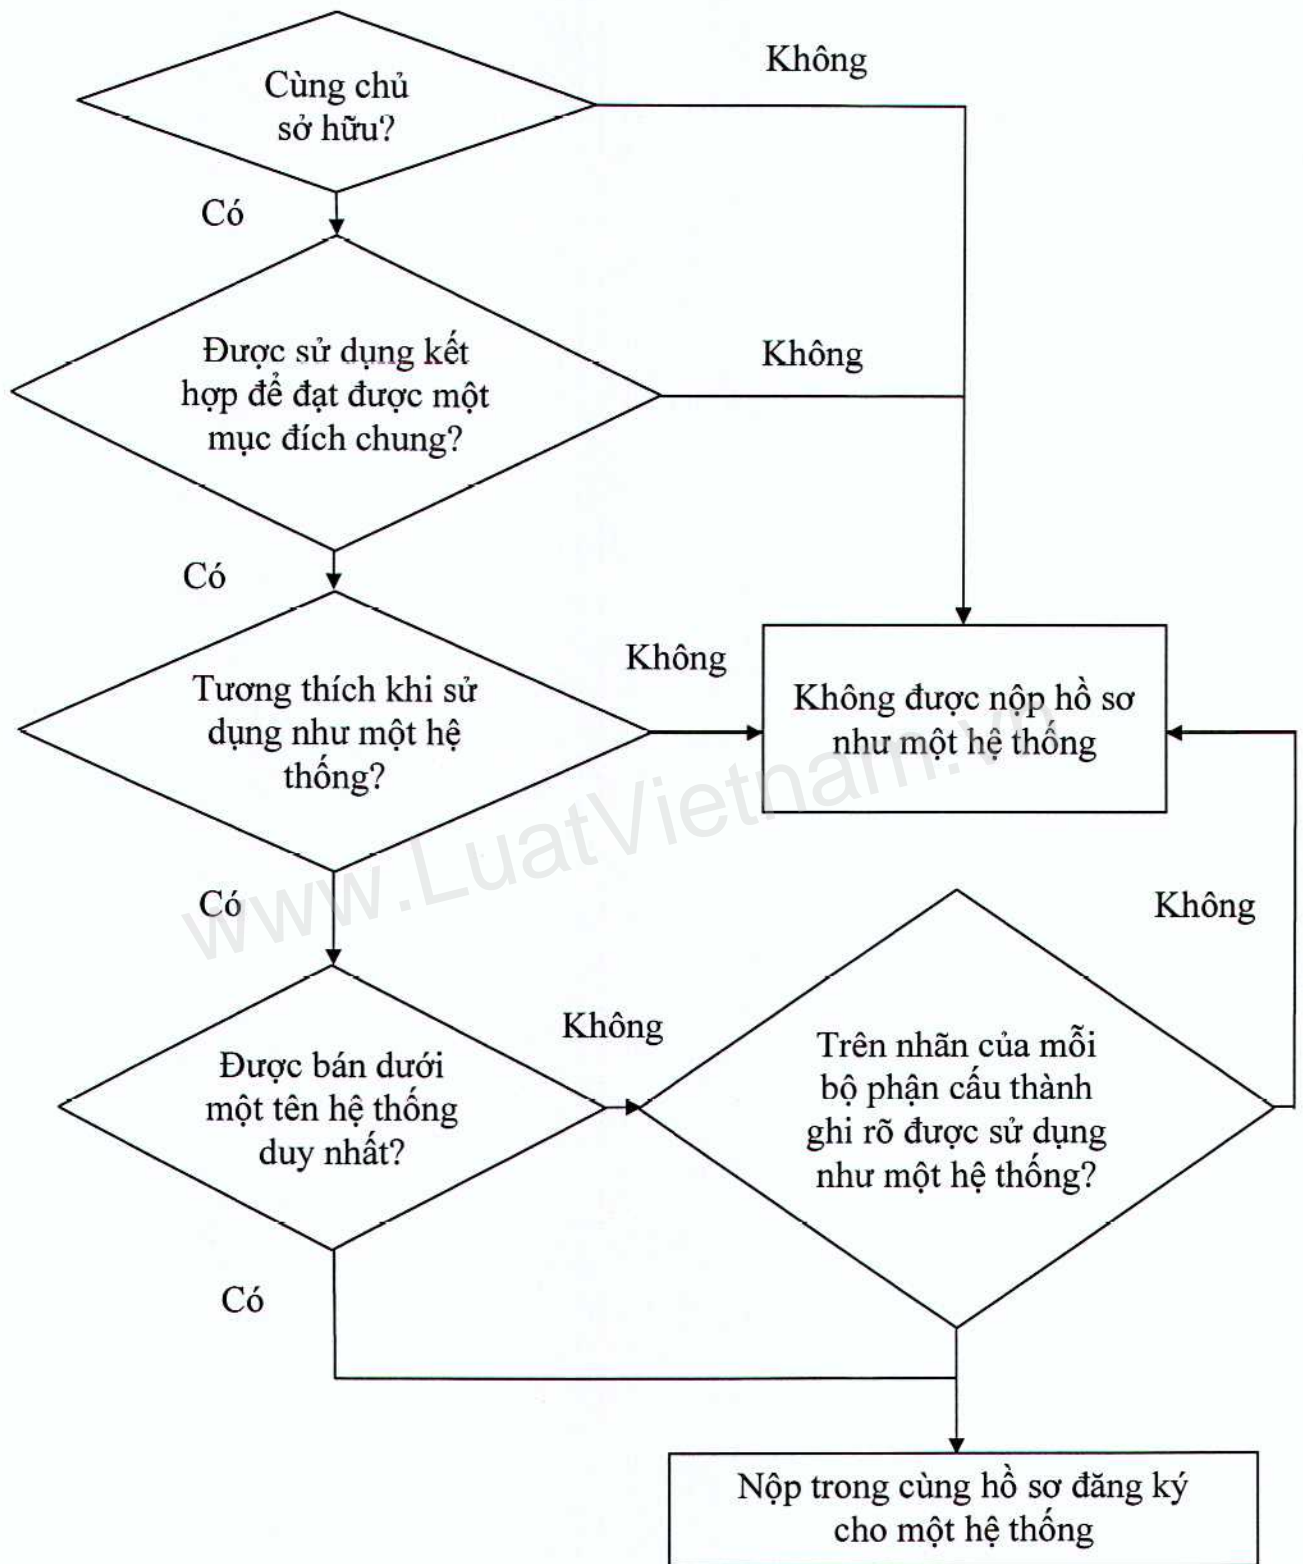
Cùng chủ sở hữu?

Không

Có

Được sử dụng kết hợp để đạt được một mục đích chung?

Không

Có

Tương thích khi sử dụng như một hệ thống?

Không

Không được nộp hồ sơ như một hệ thống

www.LuatVietnam.vn

Có

Không

Được bán dưới một tên hệ thống duy nhất?

Không

Trên nhãn của mỗi bộ phận cấu thành ghi rõ được sử dụng như một hệ thống?

Có

Nộp trong cùng hồ sơ đăng ký cho một hệ thống